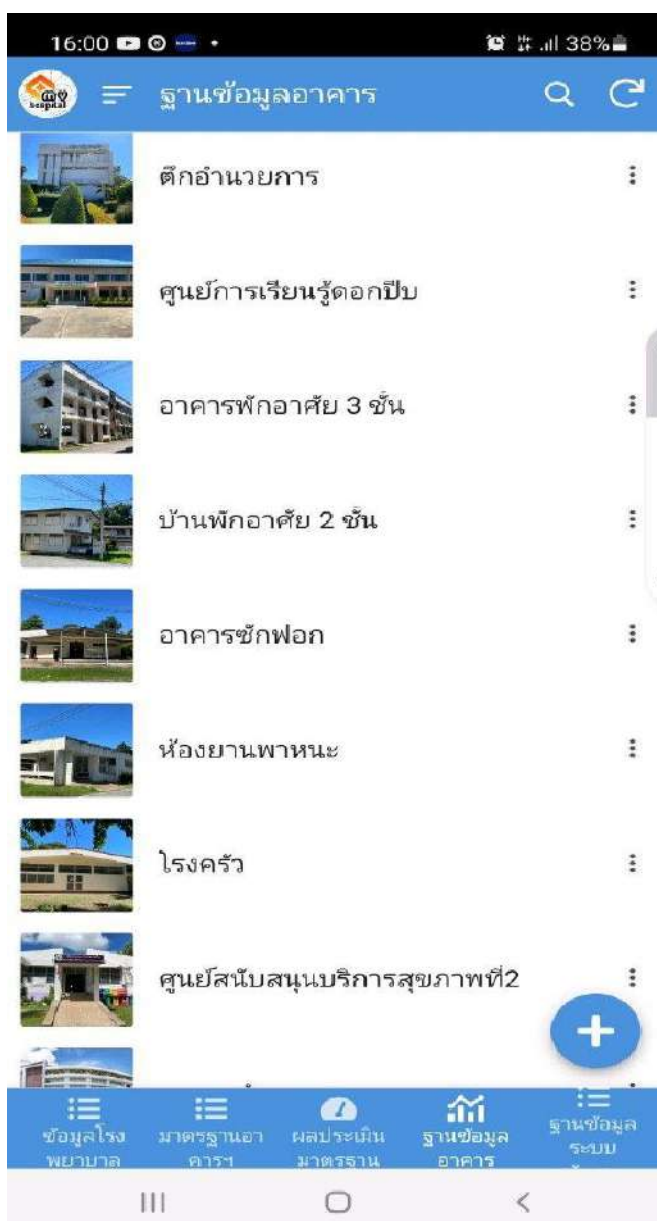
16:00 38%

my hospital

ฐานข้อมูลอาคาร

ตึกอำนวยการ

ศูนย์การเรียนรู้ดอกปีบ

อาคารพักอาศัย 3 ชั้น

บ้านพักอาศัย 2 ชั้น

อาคารซักฟอก

ห้องยานพาหนะ

โรงครัว

ศูนย์สนับสนุนบริการสุขภาพที่2

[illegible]

ข้อมูลโรงพยาบาล
มาตรฐานอาคารฯ
ผลประเมินมาตรฐาน
ฐานข้อมูลอาคาร
ฐานข้อมูลระบบ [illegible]